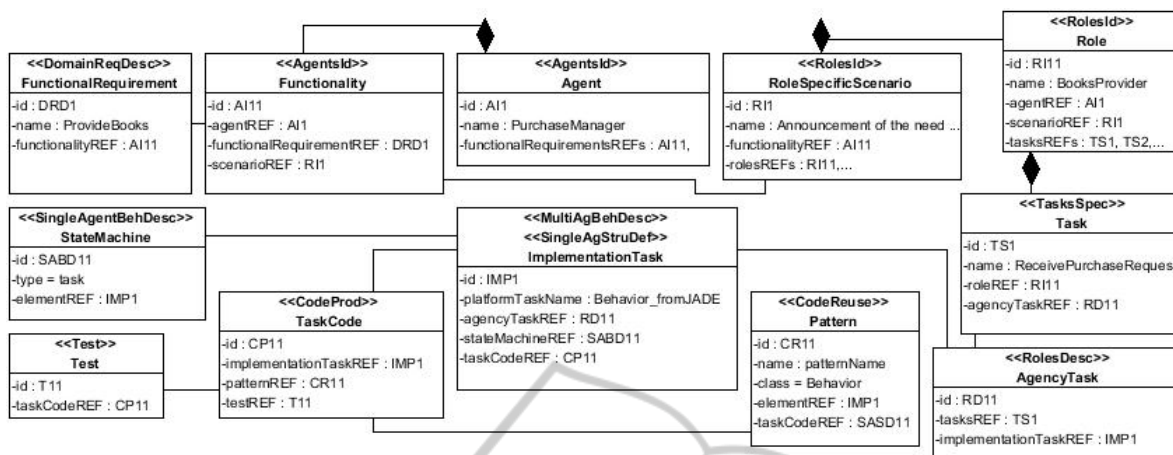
<<DomainReqDesc>>
FunctionalRequirement
-id : DRD1
-name : ProvideBooks
-functionalityREF : AI11

<<AgentsId>>
Functionality
-id : AI11
-agentREF : AI1
-functionalRequirementREF : DRD1
-scenarioREF : RI1

<<AgentsId>>
Agent
-id : AI1
-name : PurchaseManager
-functionalRequirementsREFs : AI11,

<<RolesId>>
RoleSpecificScenario
-id : RI1
-name : Announcement of the need ...
-functionalityREF : AI11
-rolesREFs : RI11,...

<<RolesId>>
Role
-id : RI11
-name : BooksProvider
-agentREF : AI1
-scenarioREF : RI1
-tasksREFs : TS1, TS2,...

<<SingleAgentBehDesc>>
StateMachine
-id : SABD11
-type = task
-elementREF : IMP1

<<MultiAgBehDesc>>
<<SingleAgStruDef>>
ImplementationTask
-id : IMP1
-platformTaskName : Behavior_fromJADE
-agencyTaskREF : RD11
-stateMachineREF : SABD11
-taskCodeREF : CP11

<<TasksSpec>>
Task
-id : TS1
-name : ReceivePurchaseReques
-roleREF : RI11
-agencyTaskREF : RD11

<<CodeProd>>
TaskCode
-id : CP11
-implementationTaskREF : IMP1
-patternREF : CR11
-testREF : T11

<<CodeReuse>>
Pattern
-id : CR11
-name : patternName
-class = Behavior
-elementREF : IMP1
-taskCodeREF : SASD11

<<Test>>
Test
-id : T11
-taskCodeREF : CP11

<<RolesDesc>>
AgencyTask
-id : RD11
-tasksREF : TS1
-implementationTaskREF : IMP1